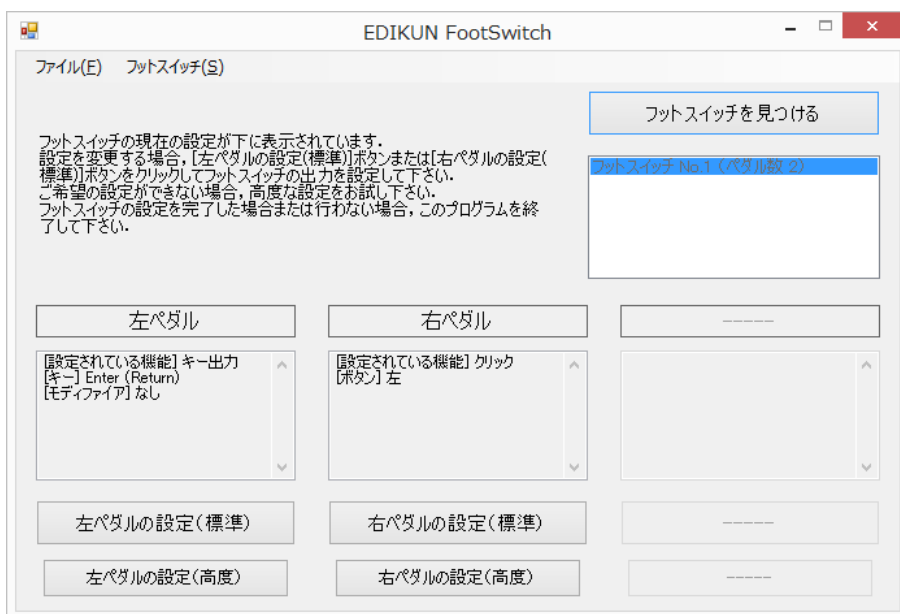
EDIKUN FootSwitch

ファイル(F) フットスイッチ(S)

フットスイッチを見つける

フットスイッチの現在の設定が下に表示されています.
設定を変更する場合，[左ペダルの設定(標準)]ボタンまたは[右ペダルの設定(標準)]ボタンをクリックしてフットスイッチの出力を設定して下さい.
ご希望の設定ができない場合，高度な設定をお試し下さい.
フットスイッチの設定を完了した場合または行わない場合，このプログラムを終了して下さい.

フットスイッチ No.1 (ペダル数 2)

左ペダル

右ペダル

-----

[設定されている機能] キー出力
[キー] Enter (Return)
[モディファイア] なし

[設定されている機能] クリック
[ボタン] 左

左ペダルの設定(標準)

右ペダルの設定(標準)

-----

左ペダルの設定(高度)

右ペダルの設定(高度)

-----